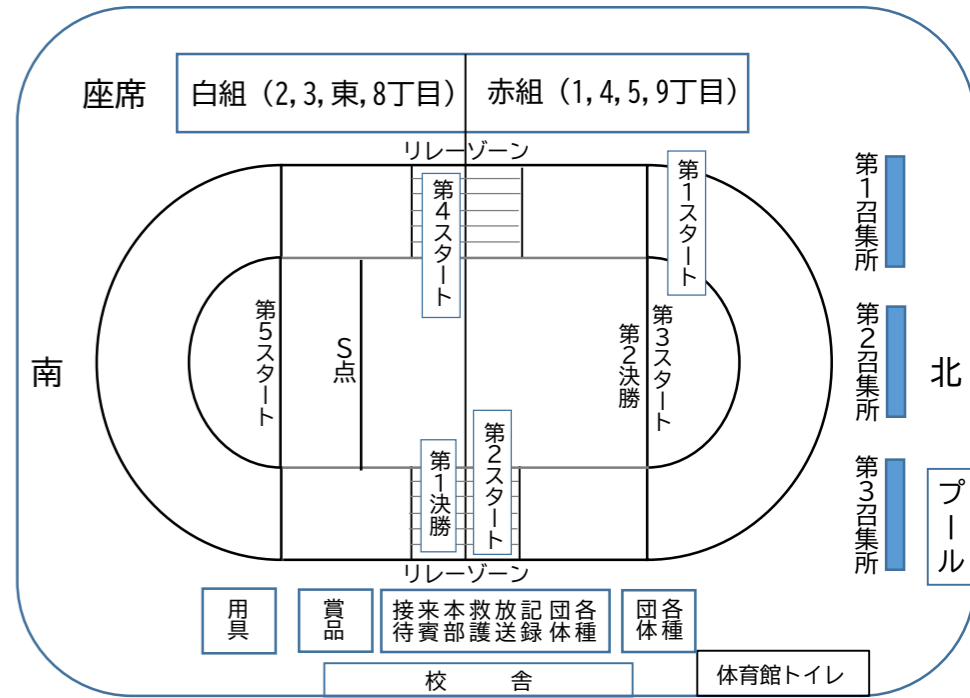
座席

白組（2,3,東,8丁目）

赤組（1,4,5,9丁目）

リレーゾーン

第4スタート

第1スタート

第1召集所

第5スタート

S点

第2決勝

第3スタート

第2召集所

南

北

第1決勝

第2スタート

第3召集所

プール

リレーゾーン

用具

賞品

接待

来賓

本部

救護

放送

記録

各団体種

各団体種

校舎

体育館トイレ